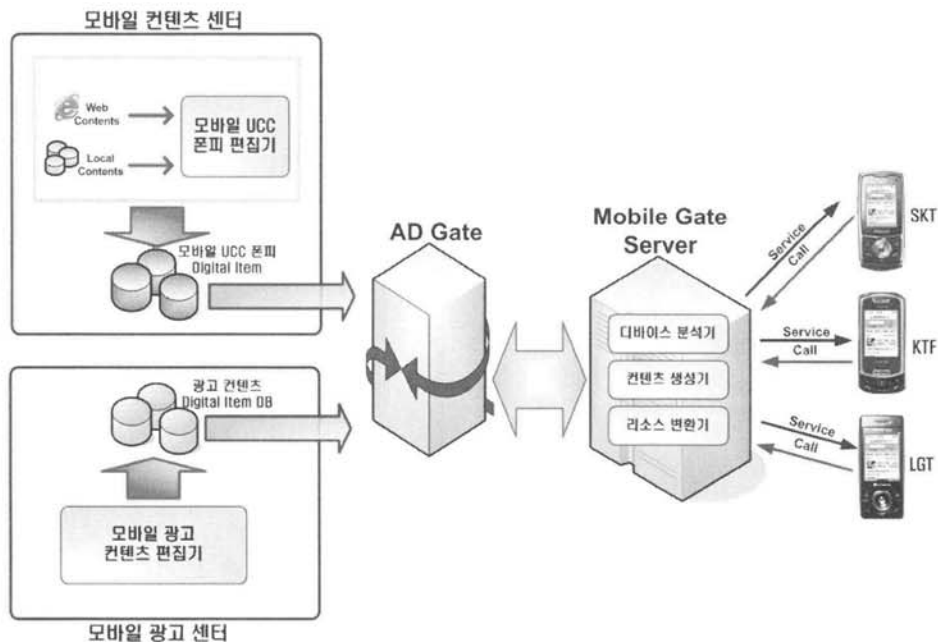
모바일 컨텐츠 센터

Web Contents

Local Contents

모바일 UCC 폰피 편집기

모바일 UCC 폰피 Digital Item

광고 컨텐츠 Digital Item DB

모바일 광고 컨텐츠 편집기

모바일 광고 센터

AD Gate

Mobile Gate Server

디바이스 분석기

컨텐츠 생성기

리소스 변환기

Service

Call

SKT

Service

Call

KTF

Service

Call

LGT